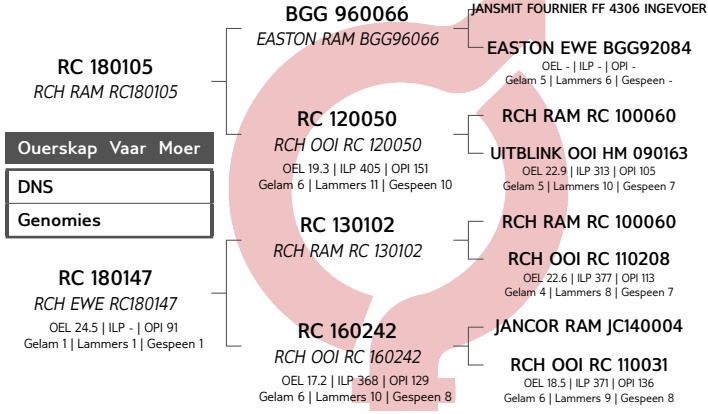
RC 180105
RCH RAM RC180105

Ouerskap Vaar Moer

DNS

Genomies

RC 180147
RCH EWE RC180147
OEL 24.5 | ILP - | OPI 91
Gelam 1 | Lammers 1 | Gespeen 1

BGG 960066
EASTON RAM BGG96066

RC 120050
RCH OOI RC 120050
OEL 19.3 | ILP 405 | OPI 151
Gelam 6 | Lammers 11 | Gespeen 10

RC 130102
RCH RAM RC 130102

RC 160242
RCH OOI RC 160242
OEL 17.2 | ILP 368 | OPI 129
Gelam 6 | Lammers 10 | Gespeen 8

JANSMIT FOURNIER FF 4306 INGEVOER

EASTON EWE BGG92084
OEL - | ILP - | OPI -
Gelam 5 | Lammers 6 | Gespeen -

RCH RAM RC 100060

UITBLINK OOI HM 090163
OEL 22.9 | ILP 313 | OPI 105
Gelam 5 | Lammers 10 | Gespeen 7

RCH RAM RC 100060

RCH OOI RC 110208
OEL 22.6 | ILP 377 | OPI 113
Gelam 4 | Lammers 8 | Gespeen 7

JANCOR RAM JC140004

RCH OOI RC 110031
OEL 18.5 | ILP 371 | OPI 136
Gelam 6 | Lammers 9 | Gespeen 8